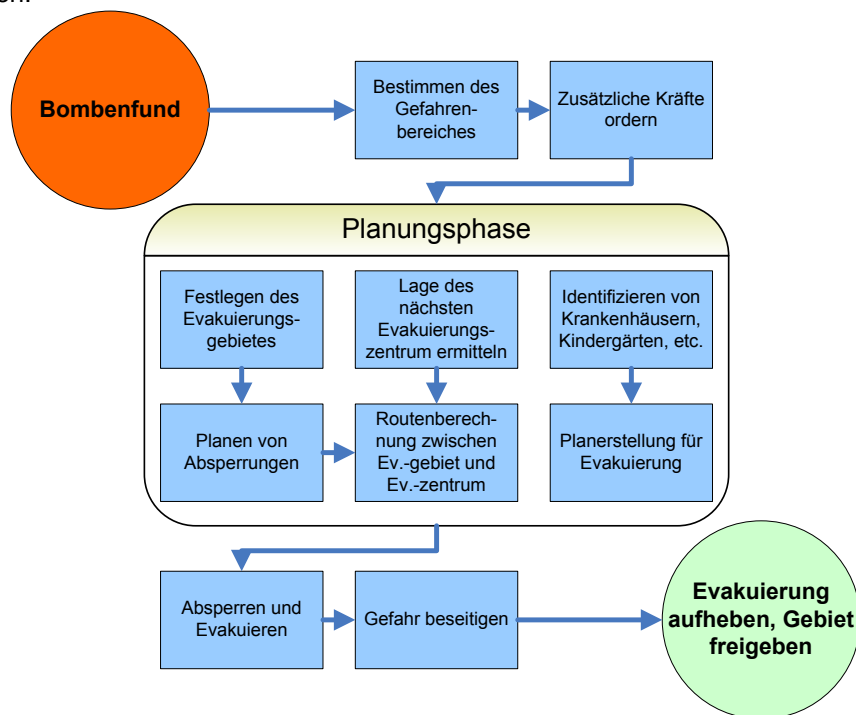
Bombenfund

Bestimmen des Gefahrenbereiches

Zusätzliche Kräfte ordern

Planungsphase

Festlegen des Evakuierungsgebietes

Lage des nächsten Evakuierungszentrum ermitteln

Identifizieren von Krankenhäusern, Kindergärten, etc.

Planen von Absperrungen

Routenberechnung zwischen Ev.-gebiet und Ev.-zentrum

Planerstellung für Evakuierung

Absperren und Evakuieren

Gefahr beseitigen

Evakuierung aufheben, Gebiet freigeben